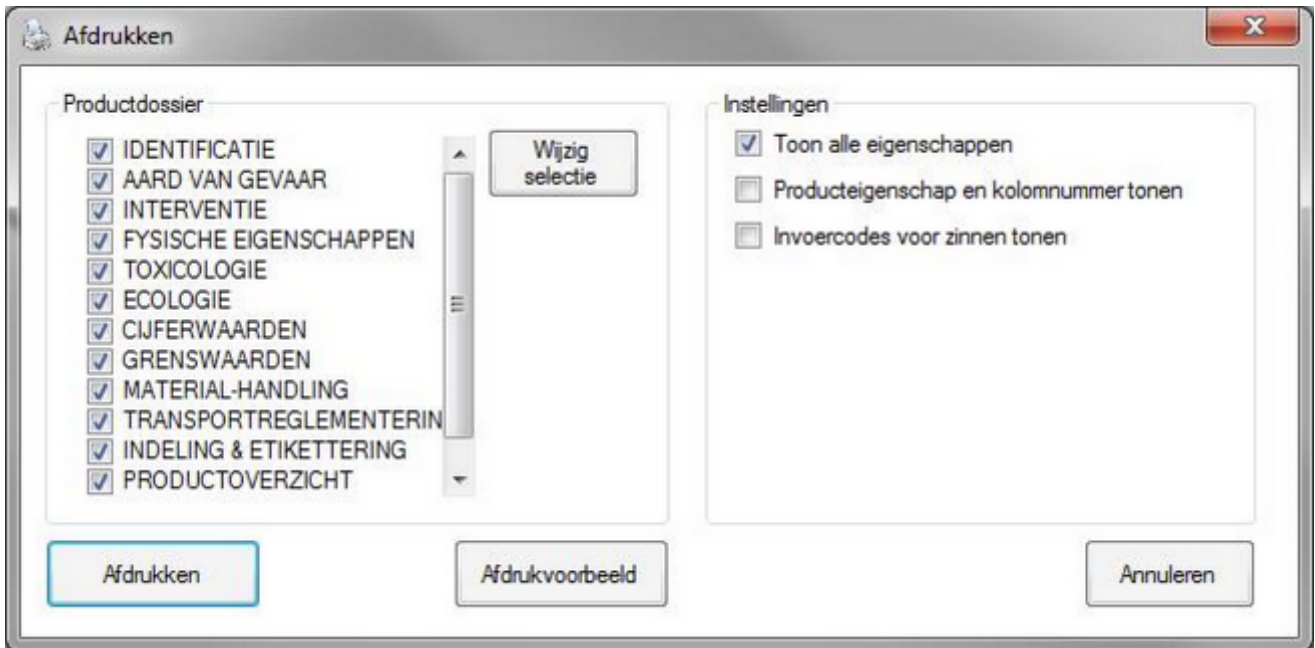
Afdrukken

Productdossier

IDENTIFICATIE
AARD VAN GEVAAR
INTERVENTIE
FYSISCHE EIGENSCHAPPEN
TOXICOLOGIE
ECOLOGIE
CIJFERWAARDEN
GRENSWAARDEN
MATERIAL-HANDLING
TRANSPORTREGLEMENTERIN
INDELING & ETIKETTERING
PRODUCTOVERZICHT

Wijzig selectie

Instellingen

Toon alle eigenschappen
Producteigenschap en kolomnummer tonen
Invoercodes voor zinnen tonen

Afdrukken

Afdrukvoorbeeld

Annuleren